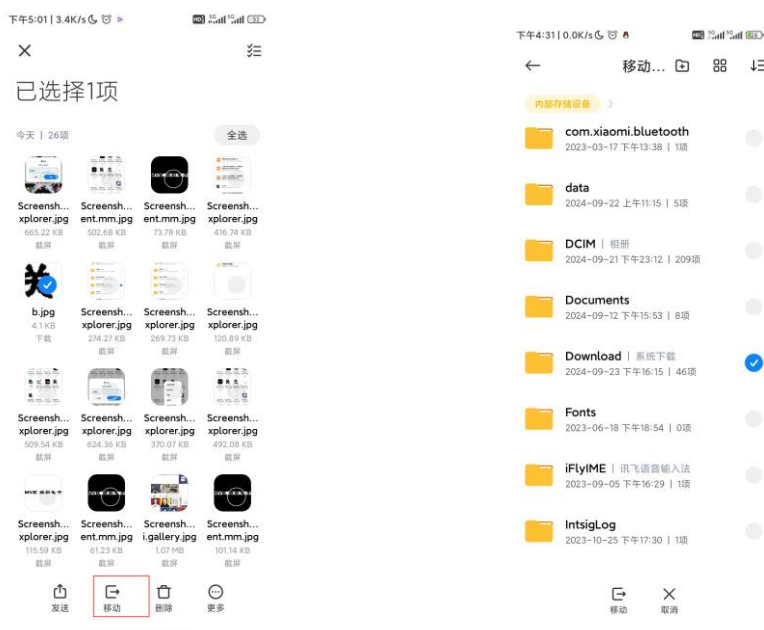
下午5:01 | 3.4K/s

已选择1项

今天 | 26项

全选

Screensh... xplorer.jpg
665.22 KB
截屏

Screensh... ent.mm.jpg
502.68 KB
截屏

Screensh... ent.mm.jpg
73.78 KB
截屏

Screensh... xplorer.jpg
416.74 KB
截屏

b.jpg
4.1 KB
下载

Screensh... xplorer.jpg
274.27 KB
截屏

Screensh... xplorer.jpg
269.73 KB
截屏

Screensh... xplorer.jpg
120.89 KB
截屏

Screensh... xplorer.jpg
509.54 KB
截屏

Screensh... xplorer.jpg
624.36 KB
截屏

Screensh... xplorer.jpg
370.07 KB
截屏

Screensh... xplorer.jpg
492.08 KB
截屏

Screensh... xplorer.jpg
115.59 KB
截屏

Screensh... ent.mm.jpg
61.23 KB
截屏

Screensh... i.gallery.jpg
1.07 MB
截屏

Screensh... ent.mm.jpg
101.14 KB
截屏

发送
移动
删除
更多

下午4:31 | 0.0K/s

移动...

内部存储设备

com.xiaomi.bluetooth
2023-03-17 下午13:38 | 1项

data
2024-09-22 上午11:15 | 5项

DCIM | 相册
2024-09-21 下午23:12 | 209项

Documents
2024-09-12 下午15:53 | 8项

Download | 系统下载
2024-09-23 下午16:15 | 46项

Fonts
2023-06-18 下午18:54 | 0项

iFlyIME | 讯飞语音输入法
2023-09-05 下午16:29 | 1项

IntsigLog
2023-10-25 下午17:30 | 1项

移动
取消